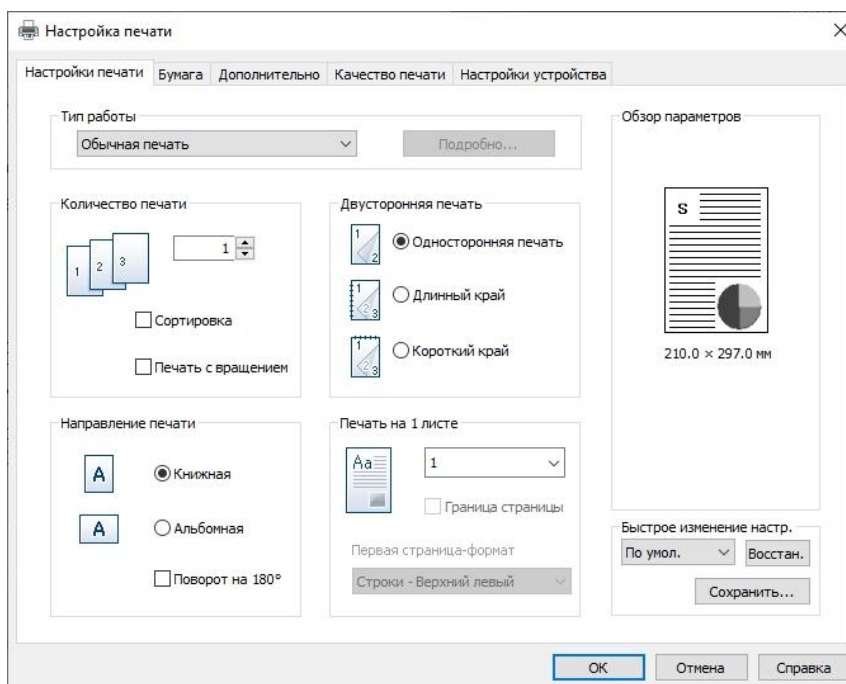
Настройка печати

×

Настройки печати | Бумага | Дополнительно | Качество печати | Настройки устройства

Тип работы

Обычная печать

Подробно...

Количество печати

1 2 3

1

Сортировка

Печать с вращением

Двусторонняя печать

1 2

Односторонняя печать

1 3

Длинный край

1 3

Короткий край

Направление печати

A

Книжная

A

Альбомная

Поворот на 180°

Печать на 1 листе

Aa

1

Граница страницы

Первая страница-формат

Строки - Верхний левый

Обзор параметров

S

210.0 × 297.0 мм

Быстрое изменение настр.

По умол.

Восстан.

Сохранить...

OK

Отмена

Справка